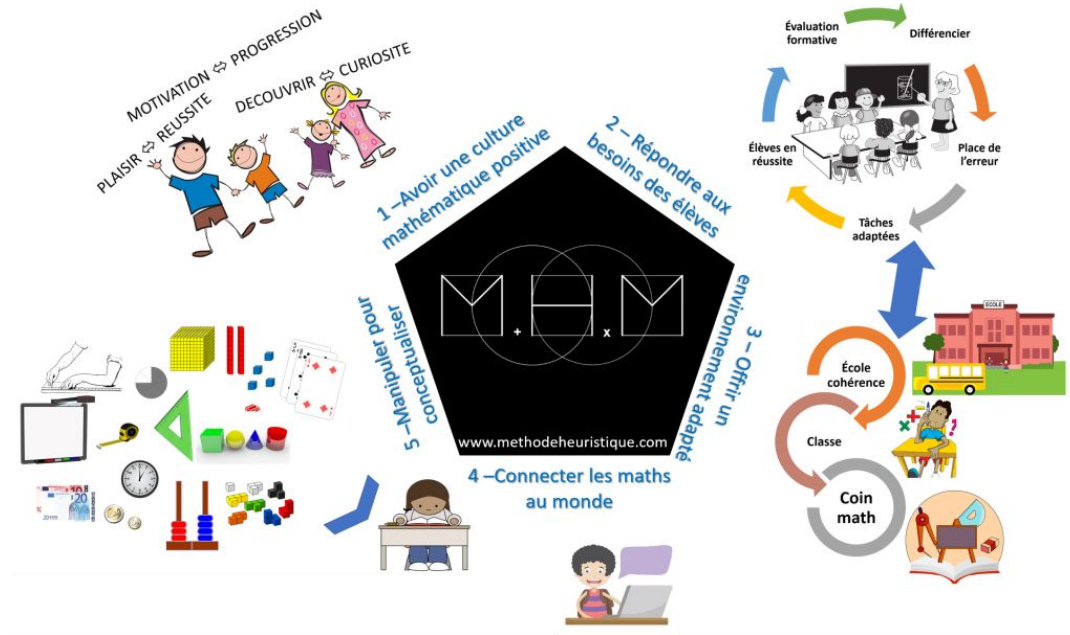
MOTIVATION ⇔ PROGRESSION
PLAISIR ⇔ REUSSITE
DECOUVRIR ⇔ CURIOSITE

1 –Avoir une culture mathématique positive

2 – Répondre aux besoins des élèves

3 – Offrir un environnement adapté

4 –Connecter les maths au monde

5 –Manipuler pour conceptualiser

M + H x M

www.methodeheuristique.com

Évaluation formative
Différencier
Place de l'erreur
Tâches adaptées
Élèves en réussite

ÉCOLE
École cohérence
Classe
Coin math